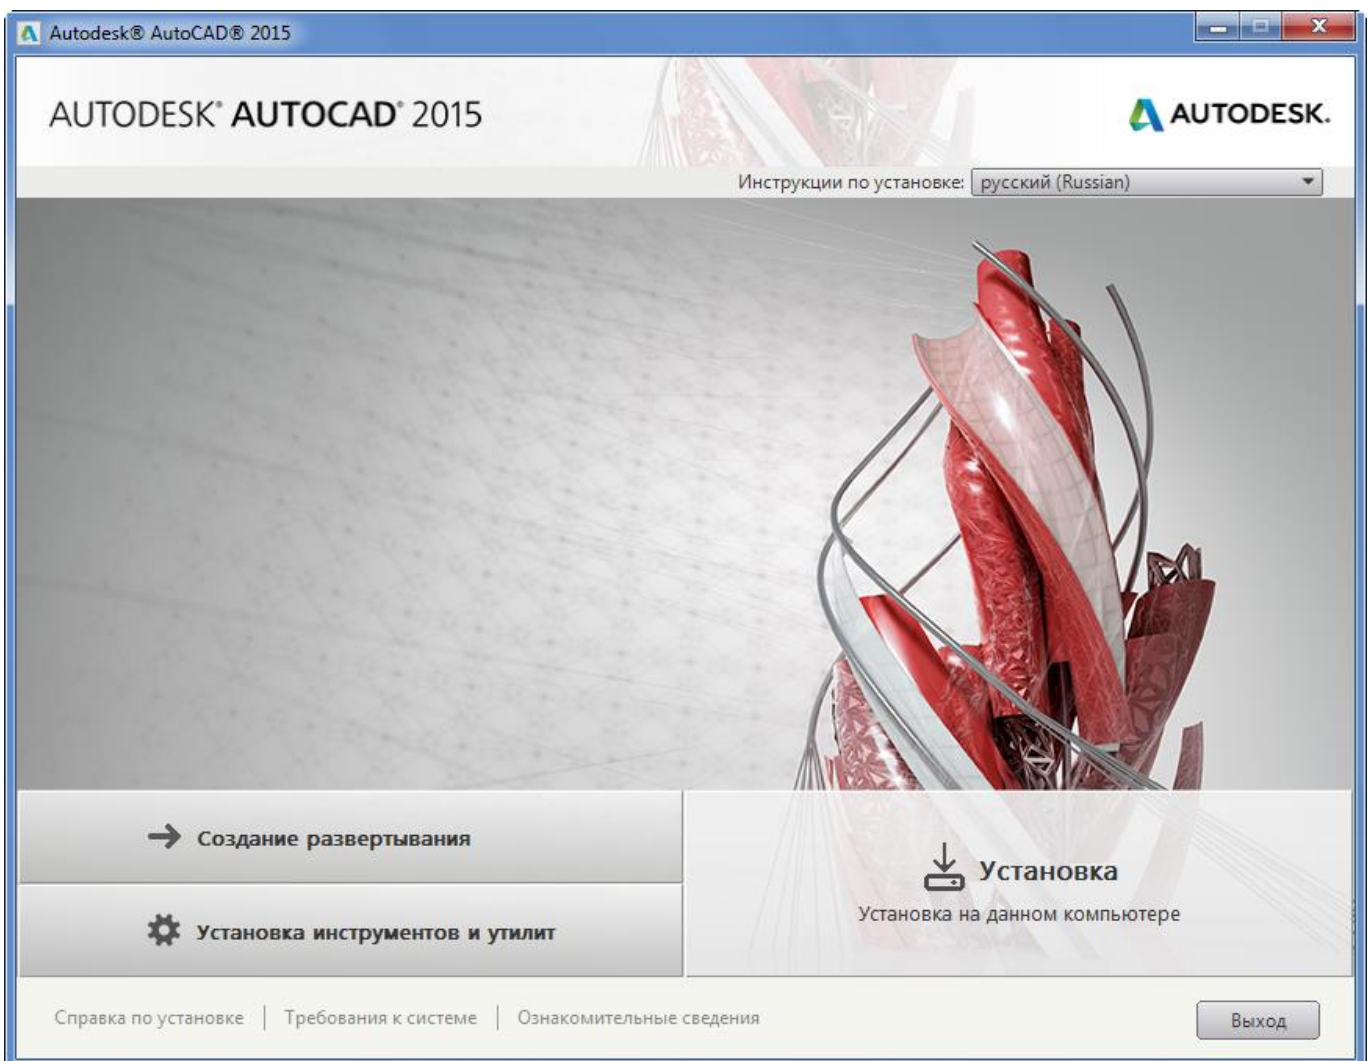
Autodesk® AutoCAD® 2015

AUTODESK® AUTOCAD® 2015

AUTODESK.

Инструкции по установке: русский (Russian)

Создание развертывания

Установка инструментов и утилит

Установка

Установка на данном компьютере

Справка по установке | Требования к системе | Ознакомительные сведения

Выход